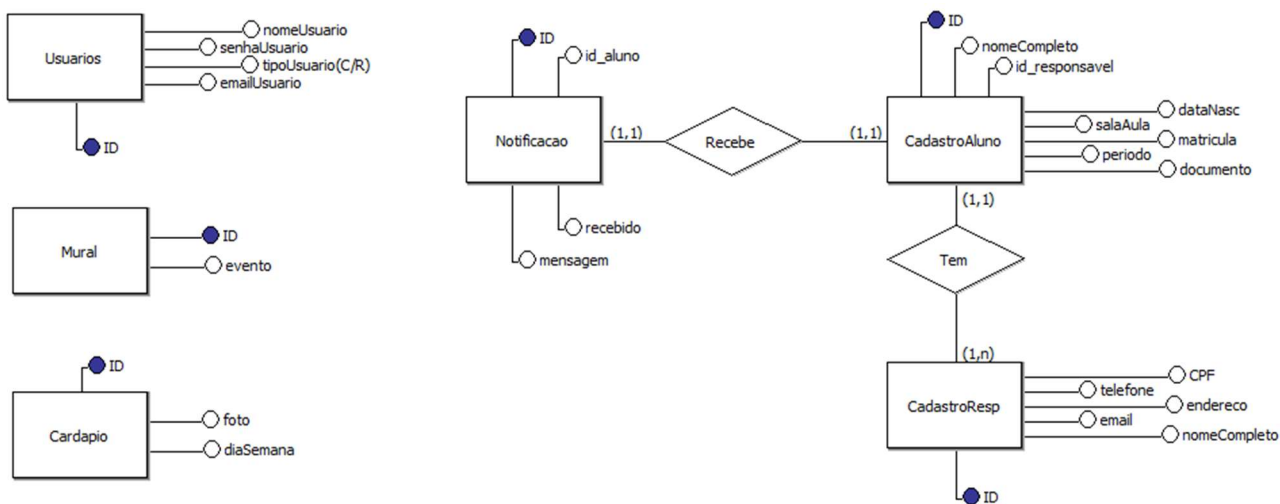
Usuarios
nomeUsuario
senhaUsuario
tipoUsuario(C/R)
emailUsuario
ID

Mural
ID
evento

ID
Cardapio
foto
diaSemana

ID
id_aluno
Notificacao
recebido
mensagem
(1,1)
Recebe
(1,1)

ID
nomeCompleto
id_responsavel
CadastroAluno
dataNasc
salaAula
matricula
periodo
documento
(1,1)
Tem
(1,n)
CadastroResp
CPF
telefone
endereco
email
nomeCompleto
ID